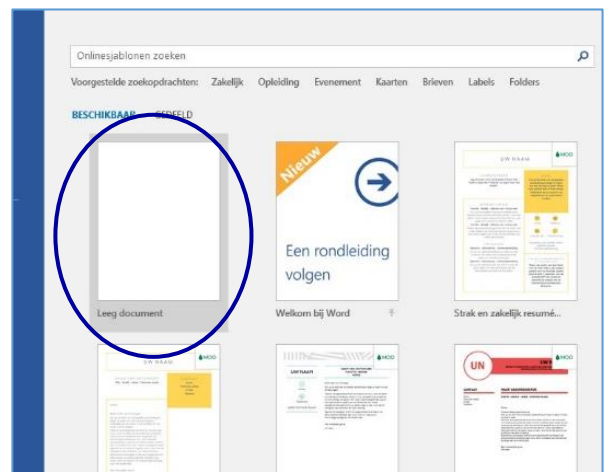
Onlinesjablonen zoeken

Voorgestelde zoekopdrachten: Zakelijk Opleiding Evenement Kaarten Brieven Labels Folders

BESCHIKBAAR GEDEELD

Leeg document

Nieuw

Een rondleiding volgen

Welkom bij Word

UW NAAM

MOO

Strak en zakelijk resumé...

UW NAAM

MOO

UW NAAM

UN

MOO